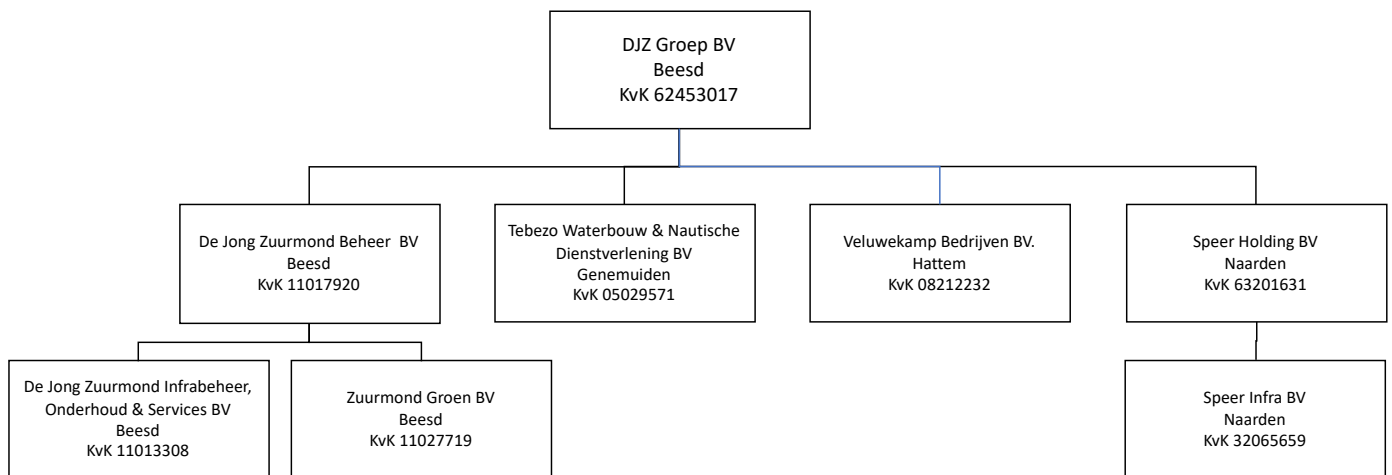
DJZ Groep BV
Beesd
KvK 62453017

De Jong Zuurmond Beheer BV
Beesd
KvK 11017920

Tebezo Waterbouw & Nautische Dienstverlening BV
Genemuiden
KvK 05029571

Veluwekamp Bedrijven BV.
Hattem
KvK 08212232

Speer Holding BV
Naarden
KvK 63201631

De Jong Zuurmond Infrabeheer, Onderhoud & Services BV
Beesd
KvK 11013308

Zuurmond Groen BV
Beesd
KvK 11027719

Speer Infra BV
Naarden
KvK 32065659